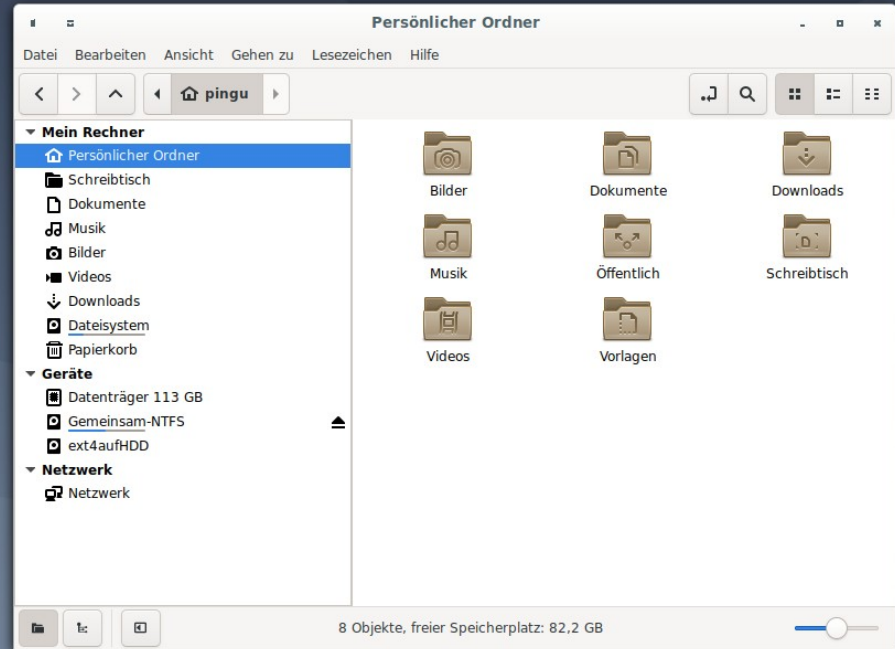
Persönlicher Ordner

Datei Bearbeiten Ansicht Gehen zu Lesezeichen Hilfe

pingu

Mein Rechner
Persönlicher Ordner
Schreibtisch
Dokumente
Musik
Bilder
Videos
Downloads
Dateisystem
Papierkorb
Geräte
Datenträger 113 GB
Gemeinsam-NTFS
ext4aufHDD
Netzwerk
Netzwerk

Bilder
Dokumente
Downloads
Musik
Öffentlich
Schreibtisch
Videos
Vorlagen

8 Objekte, freier Speicherplatz: 82,2 GB